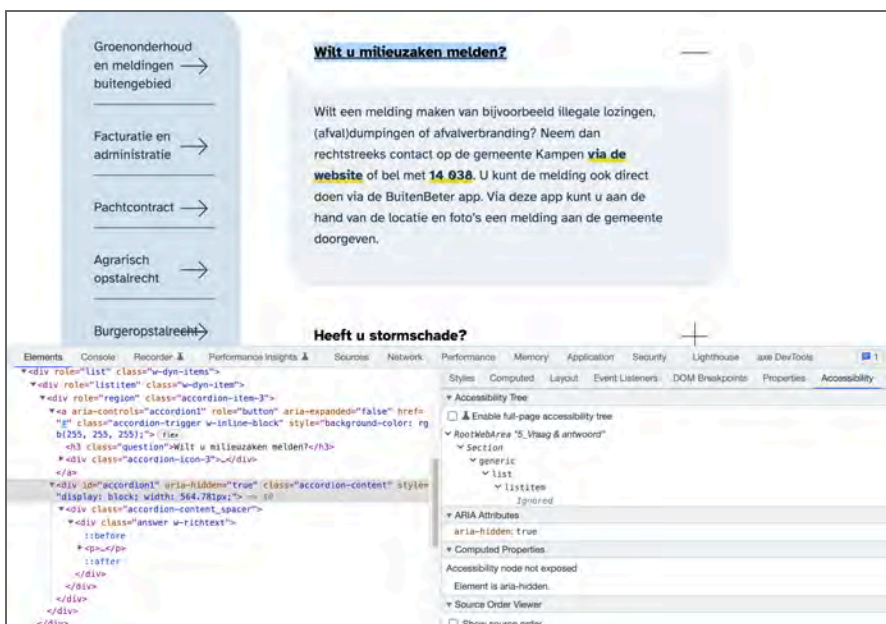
Groenonderhoud en meldingen buitengebied →

Facturatie en administratie →

Pachtcontract →

Agrarisch opstalrecht →

Burgeropstalrecht →

Wilt u milieuzaken melden?

Wilt een melding maken van bijvoorbeeld illegale lozingen, (afval)dumpingen of afvalverbranding? Neem dan rechtstreeks contact op de gemeente Kampen via de website of bel met 14 038. U kunt de melding ook direct doen via de BuitenBeter app. Via deze app kunt u aan de hand van de locatie en foto's een melding aan de gemeente doorgeven.

Heeft u stormschade?

Elements Console Recorder Performance insights Sources Network Performance Memory Application Security Lighthouse axe DevTools

<div role="list" class="w-dyn-items">
<div role="listitem" class="w-dyn-item">
<div role="region" class="accordion-item-3">
<a aria-controls="accordion1" role="button" aria-expanded="false" href="#" class="accordion-trigger w-inline-block" style="background-color: rgb(255, 255, 255);"> flex
<h3 class="question">Wilt u milieuzaken melden?</h3>
<div class="accordion-icon-3">…</div>
</a>
<div id="accordion1" aria-hidden="true" class="accordion-content" style="display: block; width: 564.781px;"> == $0
<div class="accordion-content_spacer">
<div class="answer w-richtext">
::before
<p>…</p>
::after
</div>
</div>
</div>
</div>

Styles Computed Layout Event Listeners DOM Breakpoints Properties Accessibility

Accessibility Tree
Enable full-page accessibility tree
RootWebArea "5_Vraag & antwoord"
Section
generic
list
listitem
Ignored

ARIA Attributes
aria-hidden: true

Computed Properties
Accessibility node not exposed
Element is aria-hidden.

Source Order Viewer
Show source order